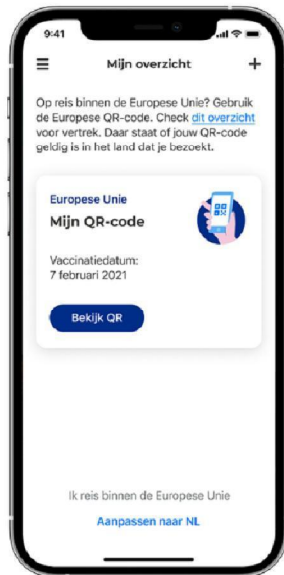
9:41

Mijn overzicht

+

Op reis binnen de Europese Unie? Gebruik de Europese QR-code. Check dit overzicht voor vertrek. Daar staat of jouw QR-code geldig is in het land dat je bezoekt.

Europese Unie

Mijn QR-code

Vaccinatiedatum:
7 februari 2021

Bekijk QR

Ik reis binnen de Europese Unie

Aanpassen naar NL